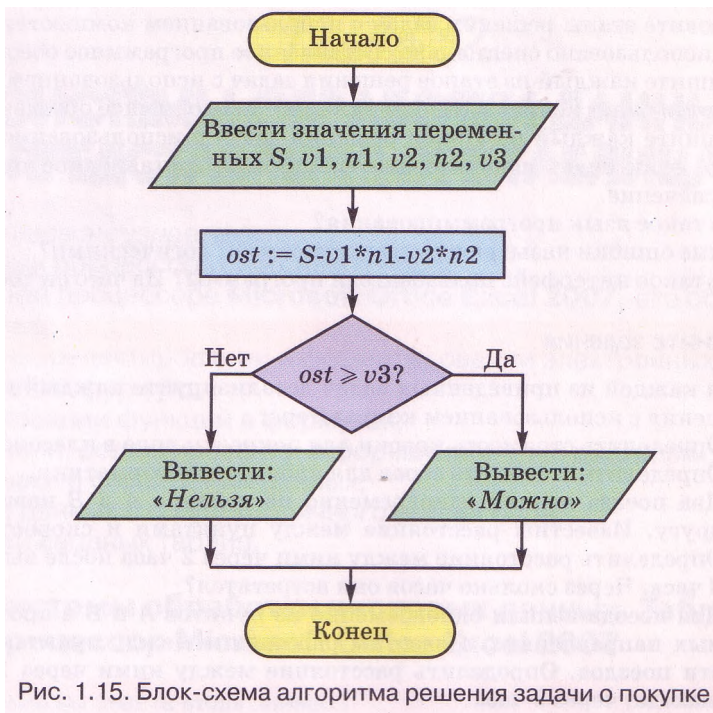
Начало

Ввести значения переменных $S$, $v1$, $n1$, $v2$, $n2$, $v3$

$ost := S\text{-}v1*n1\text{-}v2*n2$

Нет

$ost \geqslant v3$?

Да

Вывести: «Нельзя»

Вывести: «Можно»

Конец

Рис. 1.15. Блок-схема алгоритма решения задачи о покупке